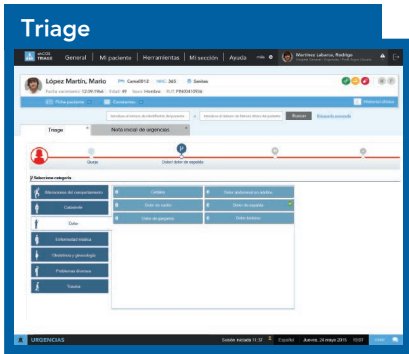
Triage

TRIAGE General | Mi paciente | Herramientas | Mi sección | Ayuda

Martinez Labarca, Rodrigo

López Martín, Mario

Ficha paciente | Constantes | Historia clínica

Buscar

Triage | Nota inicial de urgencias

Queja | Dolor: dolor de espalda

Seleccione categoría

Alteraciones del comportamiento | Cefalea | Dolor abdominal en adultos
Cutaneo | Dolor de cuello | Dolor de espalda
Dolor | Dolor de garganta | Dolor torácico
Enfermedad médica
Obstetricia y ginecología
Problemas diversos
Trauma

URGENCIAS